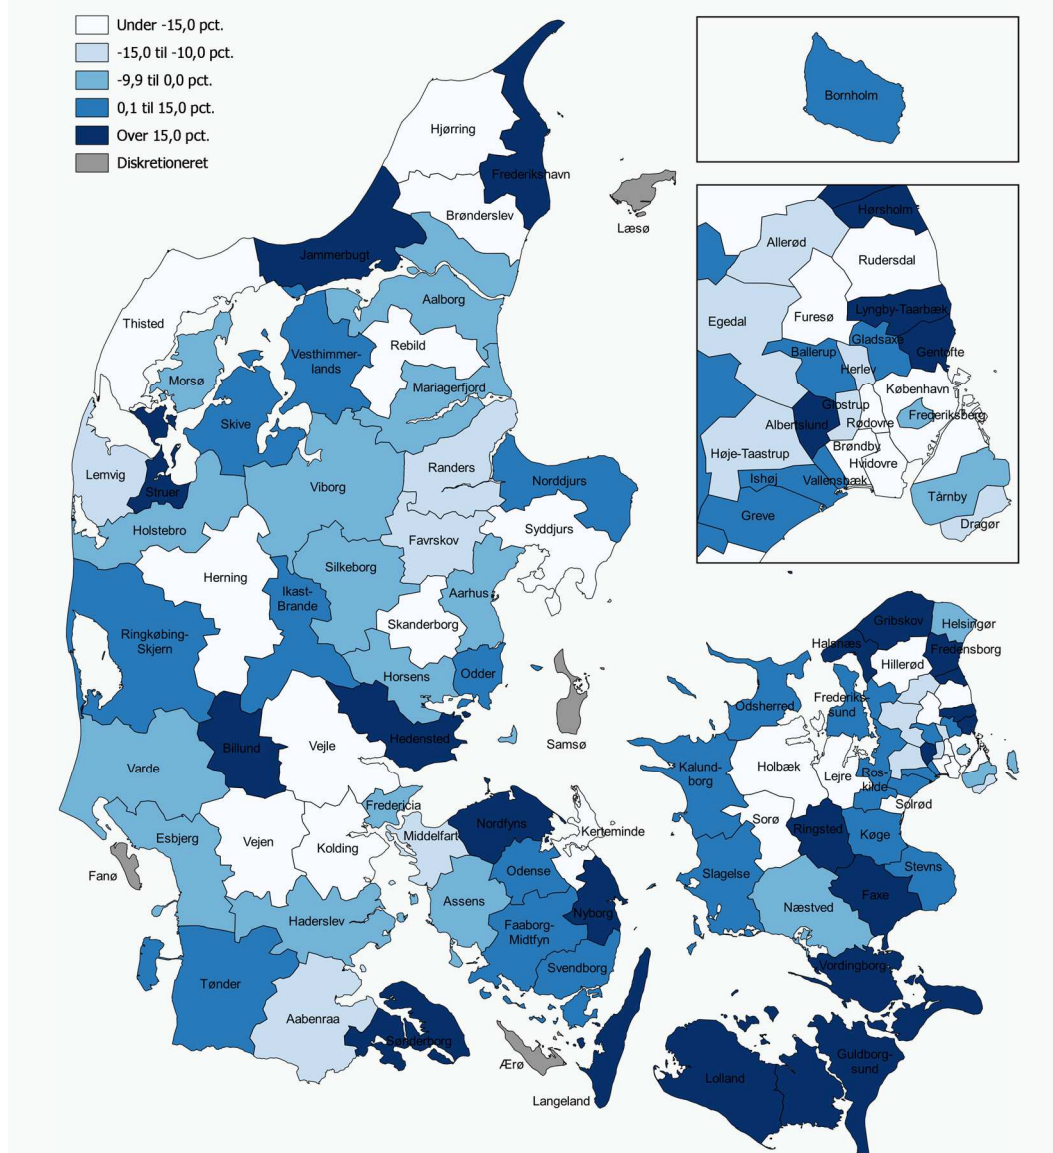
Under -15,0 pct.
-15,0 til -10,0 pct.
-9,9 til 0,0 pct.
0,1 til 15,0 pct.
Over 15,0 pct.
Diskretioneret

Bornholm

Hørsholm
Allerød
Rudersdal
Lyngby-Taarbæk
Egedal
Furesø
Gladsaxe
Gentofte
Ballerup
Herlev
København
Glostrup
Albertslund
Rødovre
Frederiksberg
Brøndby
Høje-Taastrup
Hvidovre
Ishøj
Vallensbæk
Greve
Tårnby
Dragør

Hjørring
Frederikshavn
Læsø
Brønderslev
Jammerbugt
Aalborg
Thisted
Rebild
Vesthimmerlands
Morsø
Mariagerfjord
Skive
Lemvig
Struer
Randers
Norddjurs
Viborg
Holstebro
Favrskov
Syddjurs
Silkeborg
Herning
Ikast-Brande
Aarhus
Skanderborg
Ringkøbing-Skjern
Odder
Horsens
Samsø
Billund
Vejle
Hedensted
Varde
Fredericia
Esbjerg
Vejen
Kolding
Middelfart
Nordfyns
Kerteminde
Fanø
Odense
Assens
Nyborg
Haderslev
Faaborg-Midtfyn
Svendborg
Tønder
Aabenraa
Sønderborg
Ærø
Langeland

Gribskov
Helsingør
Halsnæs
Fredensborg
Hillerød
Frederikssund
Odsherred
Kalundborg
Holbæk
Lejre
Roskilde
Solrød
Sorø
Ringsted
Køge
Slagelse
Stevns
Næstved
Faxe
Vordingborg
Guldborgsund
Lolland